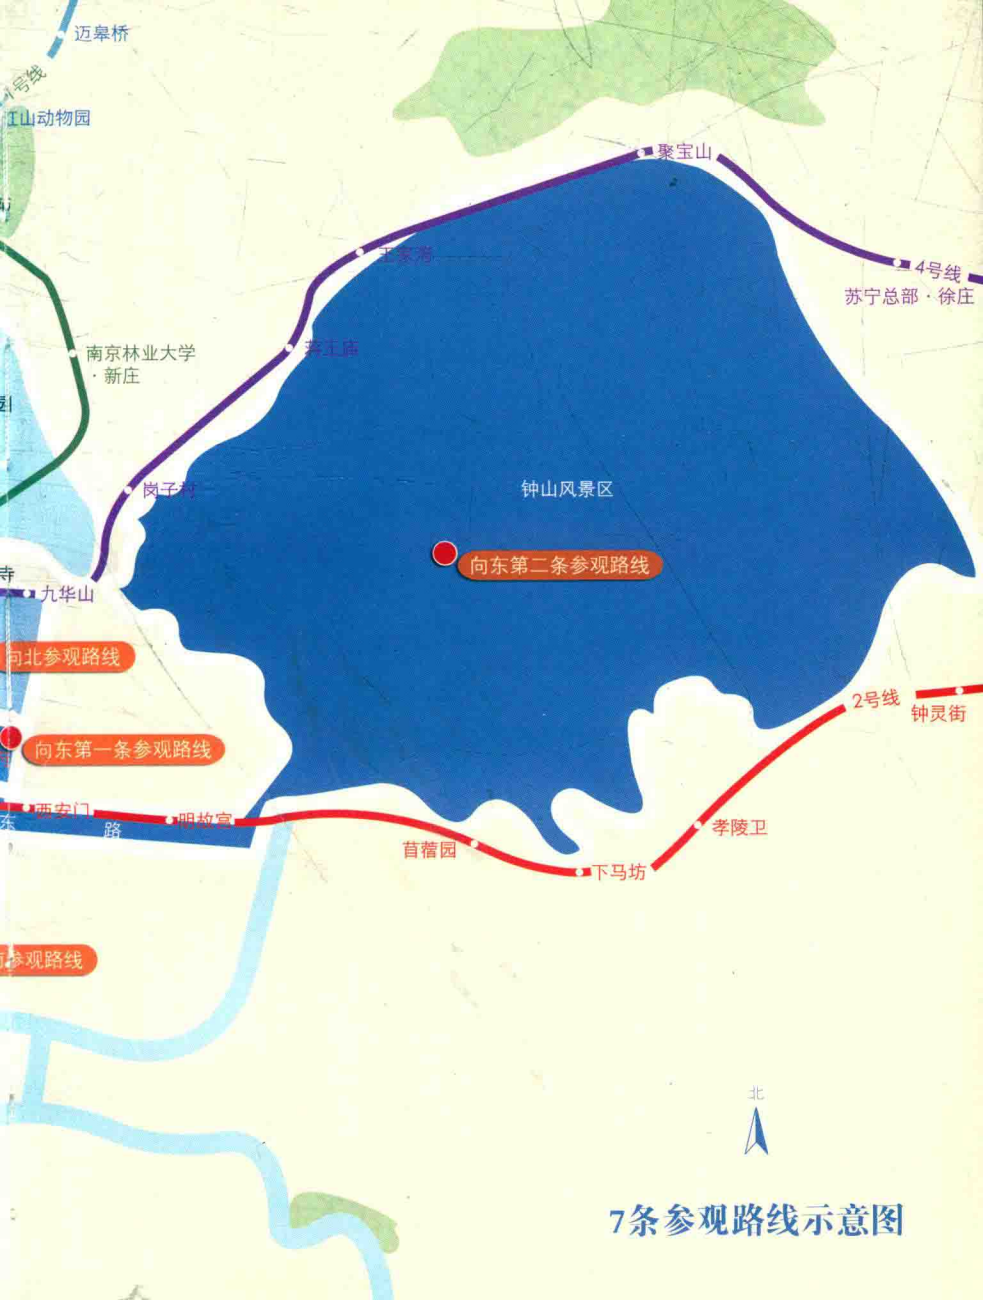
迈皋桥

号线

江山动物园

南京林业大学
·新庄

聚宝山

王家湾

蒋王庙

4号线

苏宁总部·徐庄

岗子村

钟山风景区

向东第二条参观路线

九华山

向北参观路线

向东第一条参观路线

西安门

明故宫

路

苜蓿园

下马坊

孝陵卫

2号线

钟灵街

参观路线

北

7条参观路线示意图